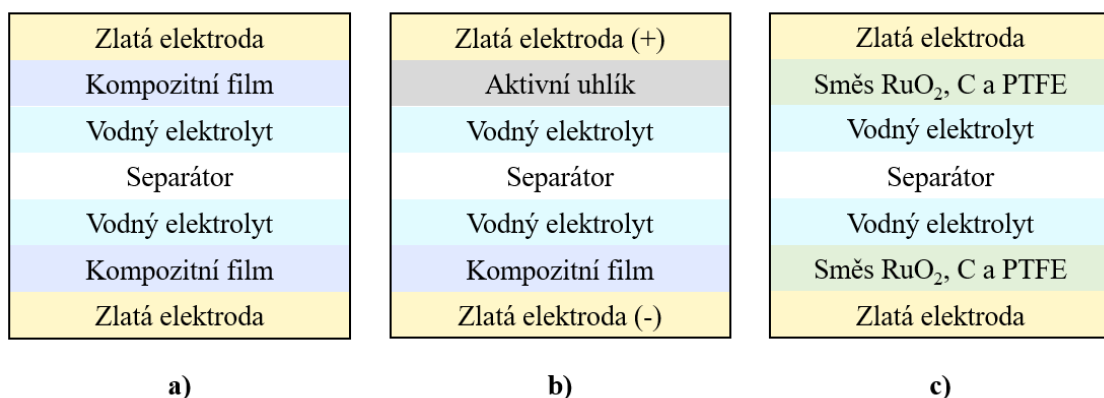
Zlatá elektroda
Kompozitní film
Vodný elektrolyt
Separátor
Vodný elektrolyt
Kompozitní film
Zlatá elektroda

a)

Zlatá elektroda (+)
Aktivní uhlík
Vodný elektrolyt
Separátor
Vodný elektrolyt
Kompozitní film
Zlatá elektroda (-)

b)

Zlatá elektroda
Směs $RuO_2$, C a PTFE
Vodný elektrolyt
Separátor
Vodný elektrolyt
Směs $RuO_2$, C a PTFE
Zlatá elektroda

c)